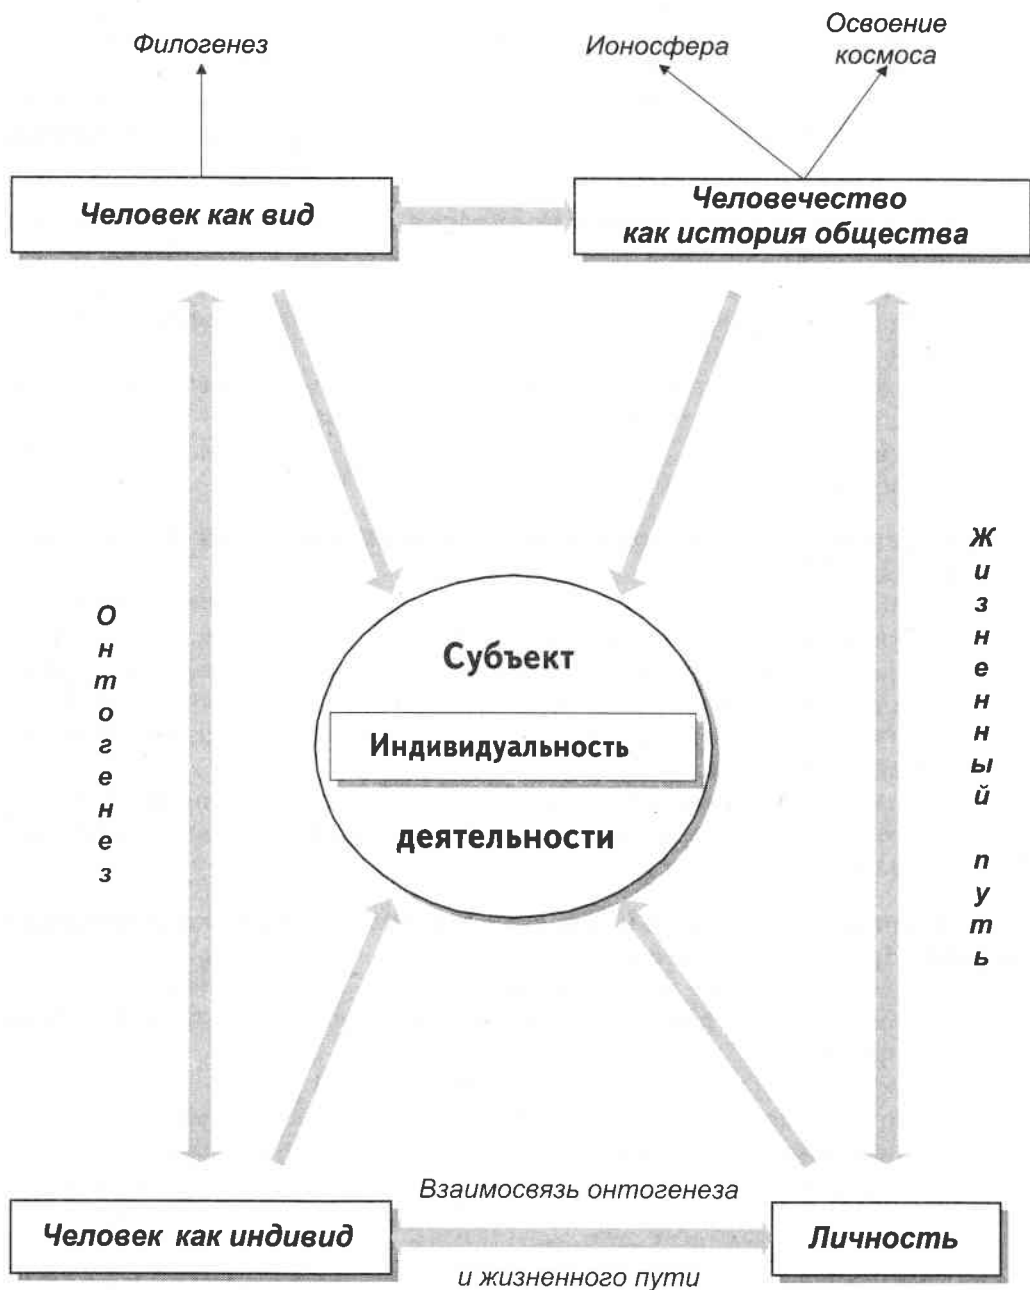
Филогенез

Ионосфера

Освоение космоса

Человек как вид

Человечество как история общества

Онтогенез

Субъект

Индивидуальность

деятельности

Жизненный путь

Взаимосвязь онтогенеза

Человек как индивид

Личность

и жизненного пути